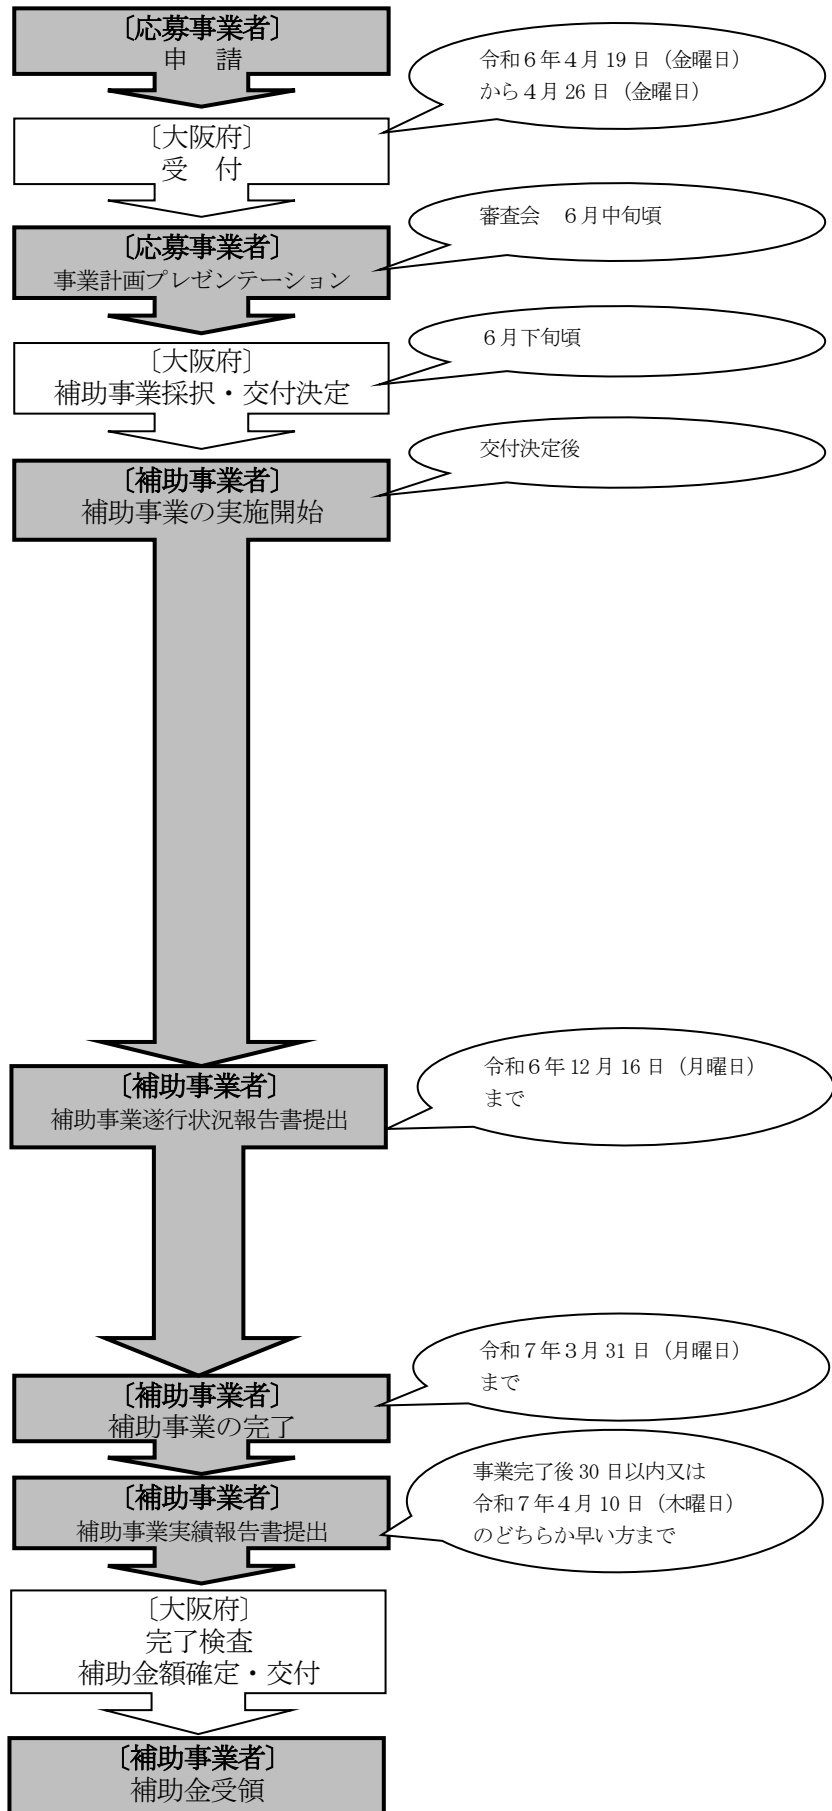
〔応募事業者〕
申　請

令和６年４月 19 日（金曜日）から４月 26 日（金曜日）

〔大阪府〕
受　付

審査会　６月中旬頃

〔応募事業者〕
事業計画プレゼンテーション

６月下旬頃

〔大阪府〕
補助事業採択・交付決定

交付決定後

〔補助事業者〕
補助事業の実施開始

令和６年 12 月 16 日（月曜日）まで

〔補助事業者〕
補助事業遂行状況報告書提出

令和７年３月 31 日（月曜日）まで

〔補助事業者〕
補助事業の完了

事業完了後 30 日以内又は令和７年４月 10 日（木曜日）のどちらか早い方まで

〔補助事業者〕
補助事業実績報告書提出

〔大阪府〕
完了検査
補助金額確定・交付

〔補助事業者〕
補助金受領